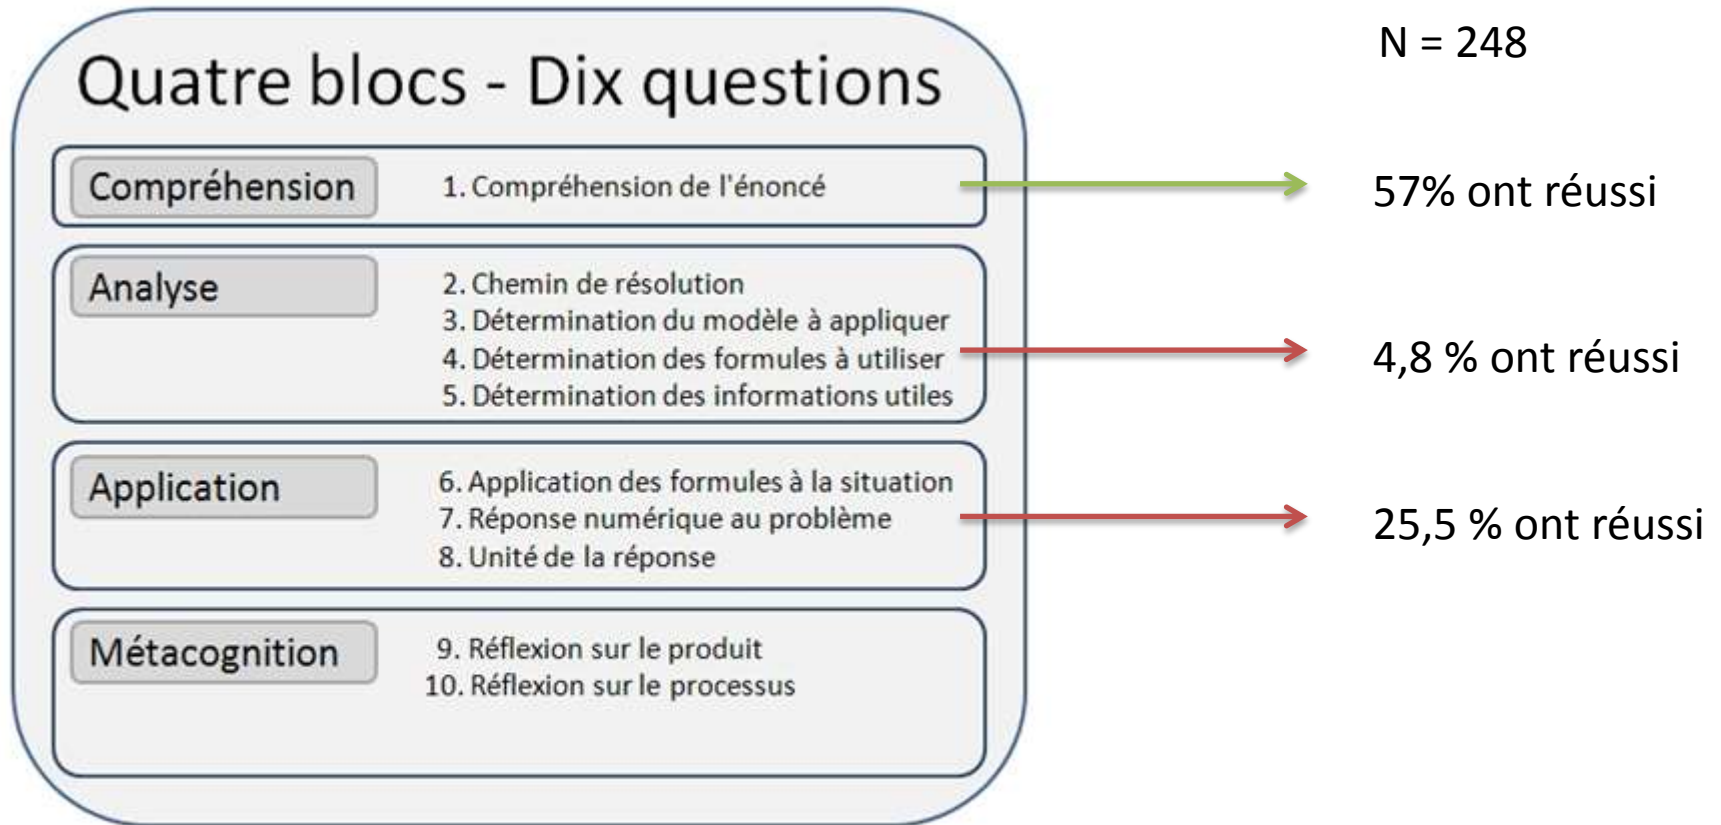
Quatre blocs - Dix questions

N = 248

Compréhension
1. Compréhension de l'énoncé

57% ont réussi

Analyse
2. Chemin de résolution
3. Détermination du modèle à appliquer
4. Détermination des formules à utiliser
5. Détermination des informations utiles

4,8 % ont réussi

Application
6. Application des formules à la situation
7. Réponse numérique au problème
8. Unité de la réponse

25,5 % ont réussi

Métacognition
9. Réflexion sur le produit
10. Réflexion sur le processus